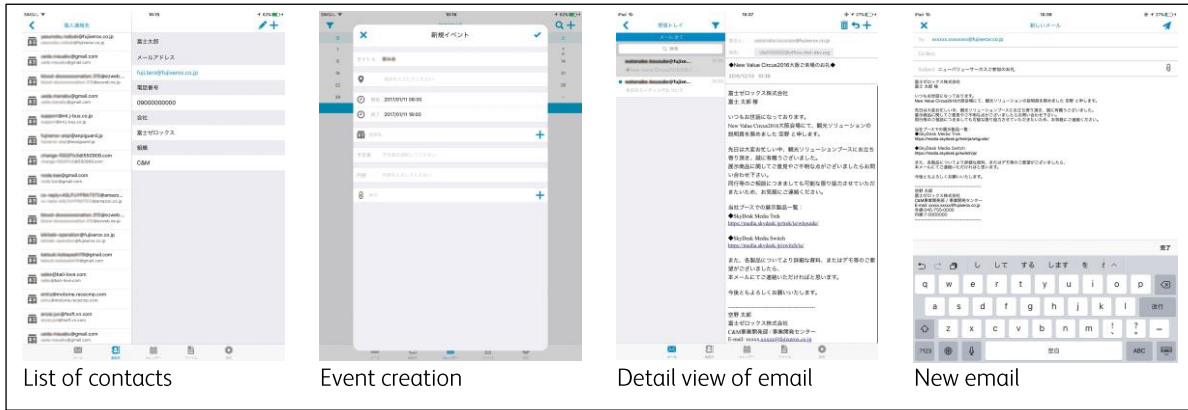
個人連絡先

富士太郎

メールアドレス

fuji.taro@fujixerox.co.jp

電話番号

09000000000

会社

富士ゼロックス

部署

C&M

新規イベント

2017/01/11 09:00

2017/01/11 10:00

受信トレイ

◆New Value Circus2016大阪ご来場のお礼◆

富士ゼロックス株式会社
富士 太郎 様

いつもお世話になっております。
New Value Circus2016大阪会場にて、観光ソリューションの説明員を務めました 空野 と申します。

先日はお忙しい中、観光ソリューションブースにお立ち寄り頂き、誠に有難うございました。
展示商品に関してご不明な点がございましたらお問い合わせ下さい。
同行等のご相談につきましても可能な限り協力させていただきますので、お気軽にご連絡ください。

当社ブースでの展示製品一覧：
◆SkyDesk Media Tek
https://media.skydesk.jp/tek/jp/skysuite/

◆SkyDesk Media Switch
https://media.skydesk.jp/switch/jp/

また、各製品についてより詳細な資料、またはデモ等のご要望がございましたら、
本メールにてご連絡いただければと思います。

今後ともよろしくお願いいたします。

空野 太郎
富士ゼロックス株式会社
C&M事業開発部 / 事業開発センター
E-mail: xxxxx.xxxxxx@fujixerox.co.jp

新しいメール

To: xxxxxx.xxxxxxx@fujixerox.co.jp

Cc/Bcc:

Subject: ニューヴィジョーサービスご参加お礼

完了

し て する します を ぐ へ

q w e r t y u i o p

a s d f g h j k l 改行

z x c v b n m ! ?

.?123 空白 ABC

List of contacts

Event creation

Detail view of email

New email